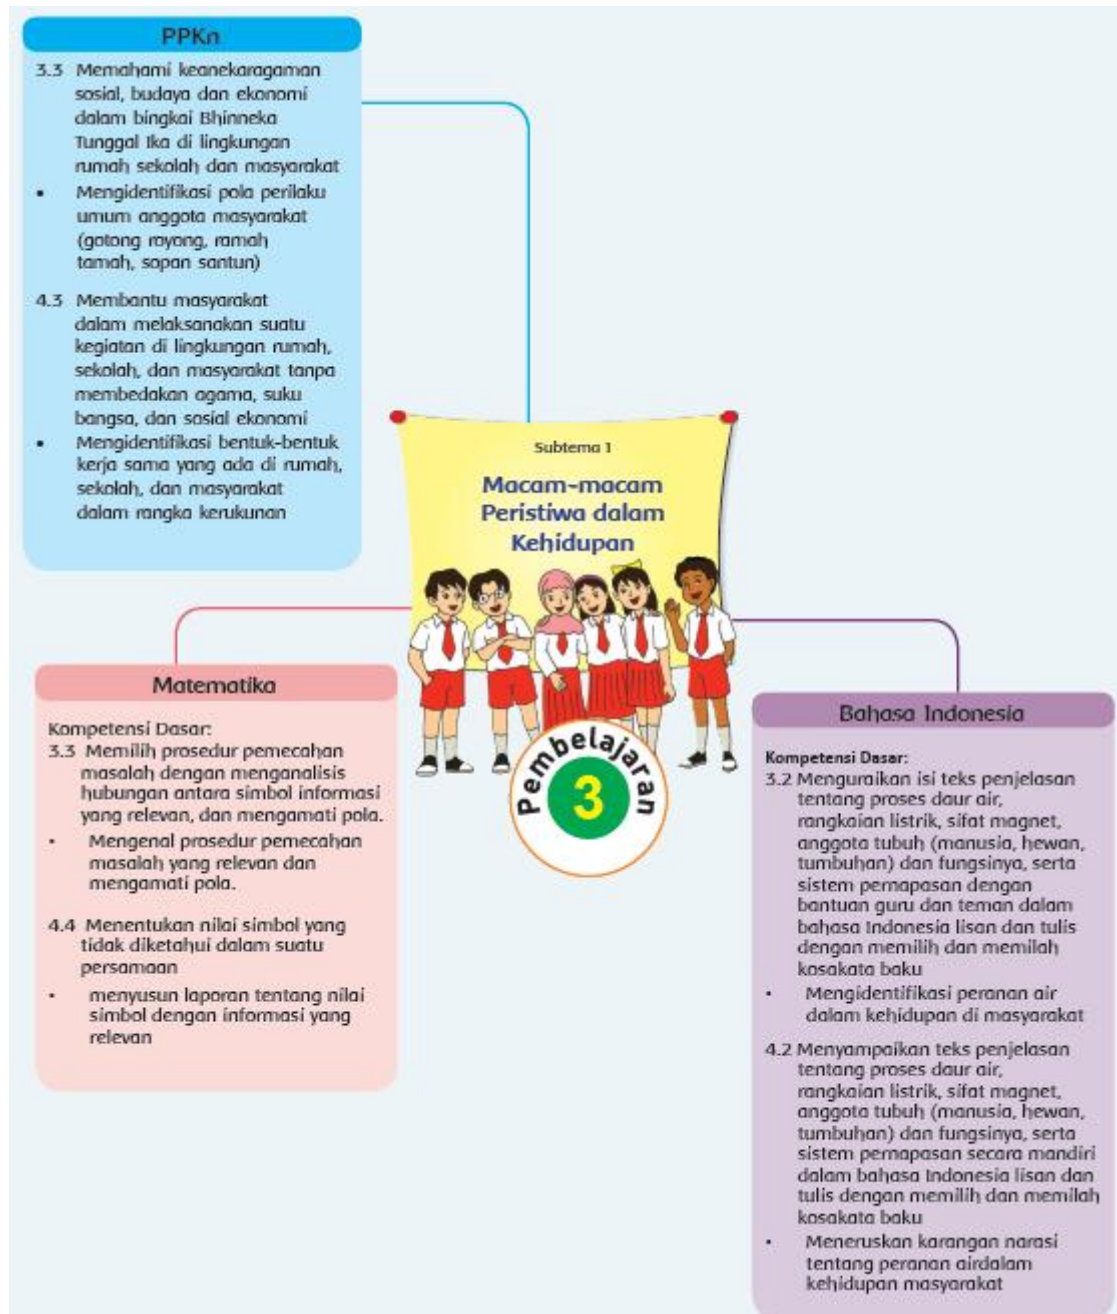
PPKn

3.3 Memahami keanekaragaman sosial, budaya dan ekonomi dalam bingkai Bhinneka Tunggal Ika di lingkungan rumah sekolah dan masyarakat
• Mengidentifikasi pola perilaku umum anggota masyarakat (gotong royong, ramah tamah, sopan santun)

4.3 Membantu masyarakat dalam melaksanakan suatu kegiatan di lingkungan rumah, sekolah, dan masyarakat tanpa membedakan agama, suku bangsa, dan sosial ekonomi
• Mengidentifikasi bentuk-bentuk kerja sama yang ada di rumah, sekolah, dan masyarakat dalam rangka kerukunan

Subtema 1

Macam-macam Peristiwa dalam Kehidupan

Pembelajaran 3

Matematika

Kompetensi Dasar:
3.3 Memilih prosedur pemecahan masalah dengan menganalisis hubungan antara simbol informasi yang relevan, dan mengamati pola.
• Mengenal prosedur pemecahan masalah yang relevan dan mengamati pola.

4.4 Menentukan nilai simbol yang tidak diketahui dalam suatu persamaan
• menyusun laporan tentang nilai simbol dengan informasi yang relevan

Bahasa Indonesia

Kompetensi Dasar:
3.2 Menguraikan isi teks penjelasan tentang proses daur air, rangkaian listrik, sifat magnet, anggota tubuh (manusia, hewan, tumbuhan) dan fungsinya, serta sistem pernapasan dengan bantuan guru dan teman dalam bahasa Indonesia lisan dan tulis dengan memilih dan memilah kosakata baku
• Mengidentifikasi peranan air dalam kehidupan di masyarakat

4.2 Menyampaikan teks penjelasan tentang proses daur air, rangkaian listrik, sifat magnet, anggota tubuh (manusia, hewan, tumbuhan) dan fungsinya, serta sistem pernapasan secara mandiri dalam bahasa Indonesia lisan dan tulis dengan memilih dan memilah kosakata baku
• Meneruskan karangan narasi tentang peranan airdalam kehidupan masyarakat